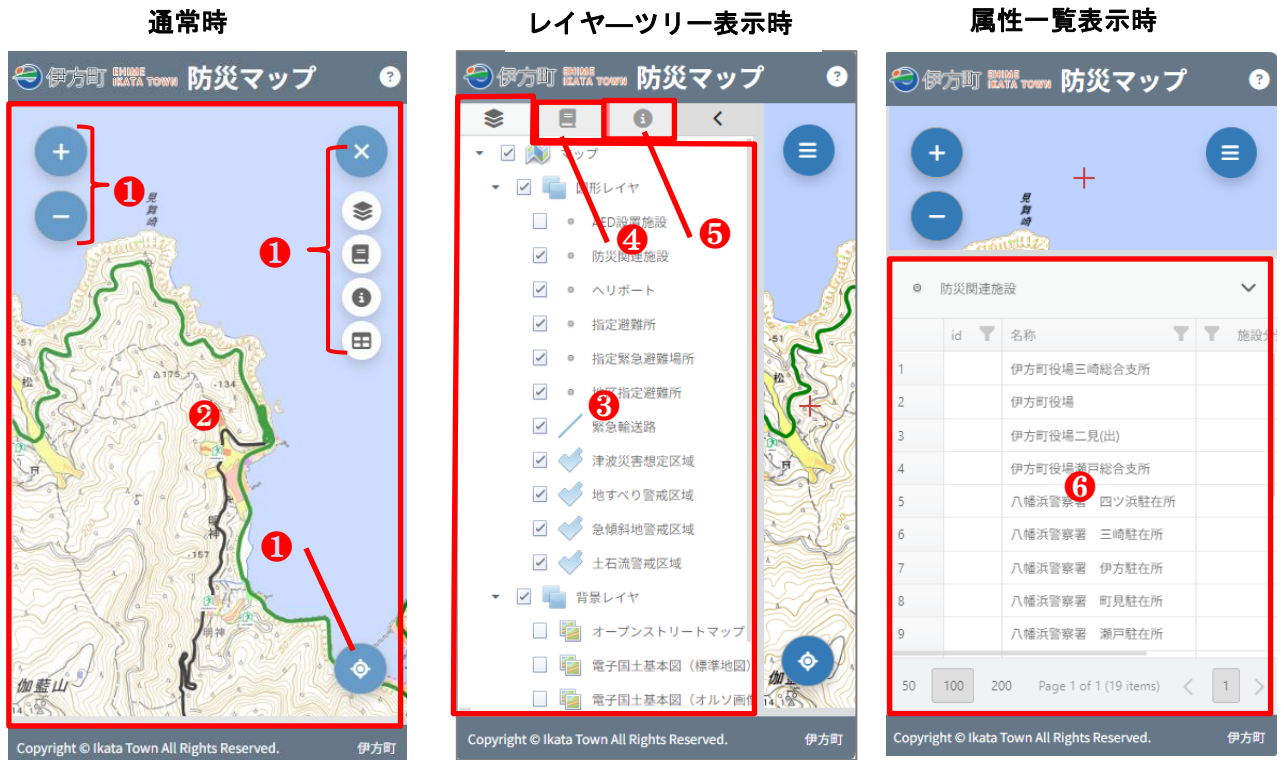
通常時

伊方町 EHIME IKATA TOWN 防災マップ ?

+
−
❶
❶
見舞崎
❷
松
△175
-134
-157
明神
❶
伽藍山

Copyright © Ikata Town All Rights Reserved. 伊方町

レイヤーツリー表示時

伊方町 EHIME IKATA TOWN 防災マップ ?

マップ
図形レイヤ
AED設置施設
❹
❺
防災関連施設
ヘリポート
指定避難所
指定緊急避難場所
地区指定避難所
❸
緊急輸送路
津波災害想定区域
地すべり警戒区域
急傾斜地警戒区域
土石流警戒区域
背景レイヤ
オープンストリートマップ
電子国土基本図（標準地図）
電子国土基本図（オルソ画像

Copyright © Ikata Town All Rights Reserved. 伊方町

属性一覧表示時

伊方町 EHIME IKATA TOWN 防災マップ ?

+
−
見舞崎

防災関連施設

| | id | 名称 | 施設分 |
|---|---|---|---|
| 1 | | 伊方町役場三崎総合支所 | |
| 2 | | 伊方町役場 | |
| 3 | | 伊方町役場二見(出) | |
| 4 | | 伊方町役場瀬戸総合支所 | |
| 5 | | 八幡浜警察署　四ツ浜駐在所 | |
| 6 | | 八幡浜警察署　三崎駐在所 | |
| 7 | | 八幡浜警察署　伊方駐在所 | |
| 8 | | 八幡浜警察署　町見駐在所 | |
| 9 | | 八幡浜警察署　瀬戸駐在所 | |

❻

50 100 200 Page 1 of 1 (19 items) 1

Copyright © Ikata Town All Rights Reserved. 伊方町